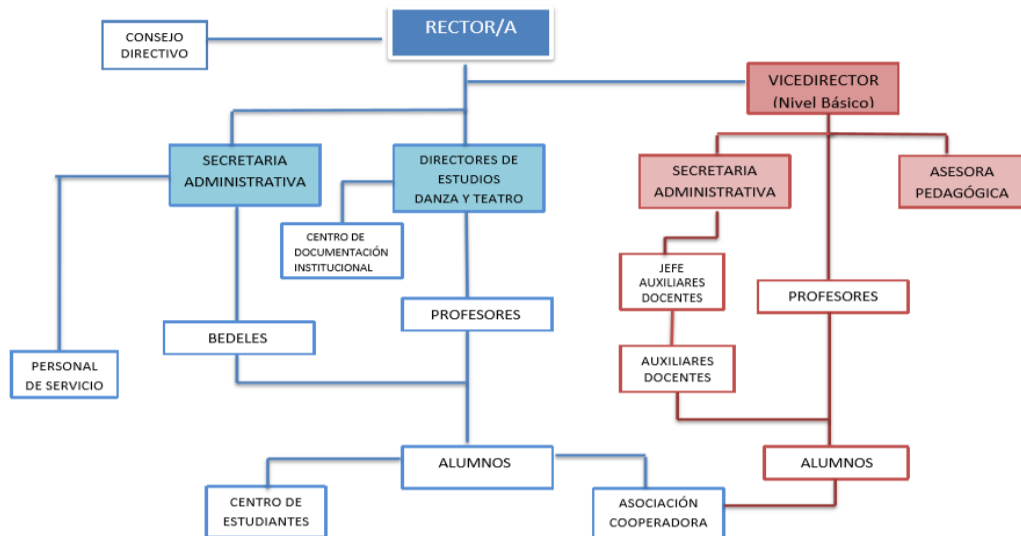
RECTOR/A

CONSEJO DIRECTIVO

VICEDIRECTOR (Nivel Básico)

SECRETARIA ADMINISTRATIVA

DIRECTORES DE ESTUDIOS DANZA Y TEATRO

SECRETARIA ADMINISTRATIVA

ASESORA PEDAGÓGICA

CENTRO DE DOCUMENTACIÓN INSTITUCIONAL

JEFE AUXILIARES DOCENTES

PROFESORES

PROFESORES

BEDELES

PERSONAL DE SERVICIO

AUXILIARES DOCENTES

ALUMNOS

ALUMNOS

CENTRO DE ESTUDIANTES

ASOCIACIÓN COOPERADORA